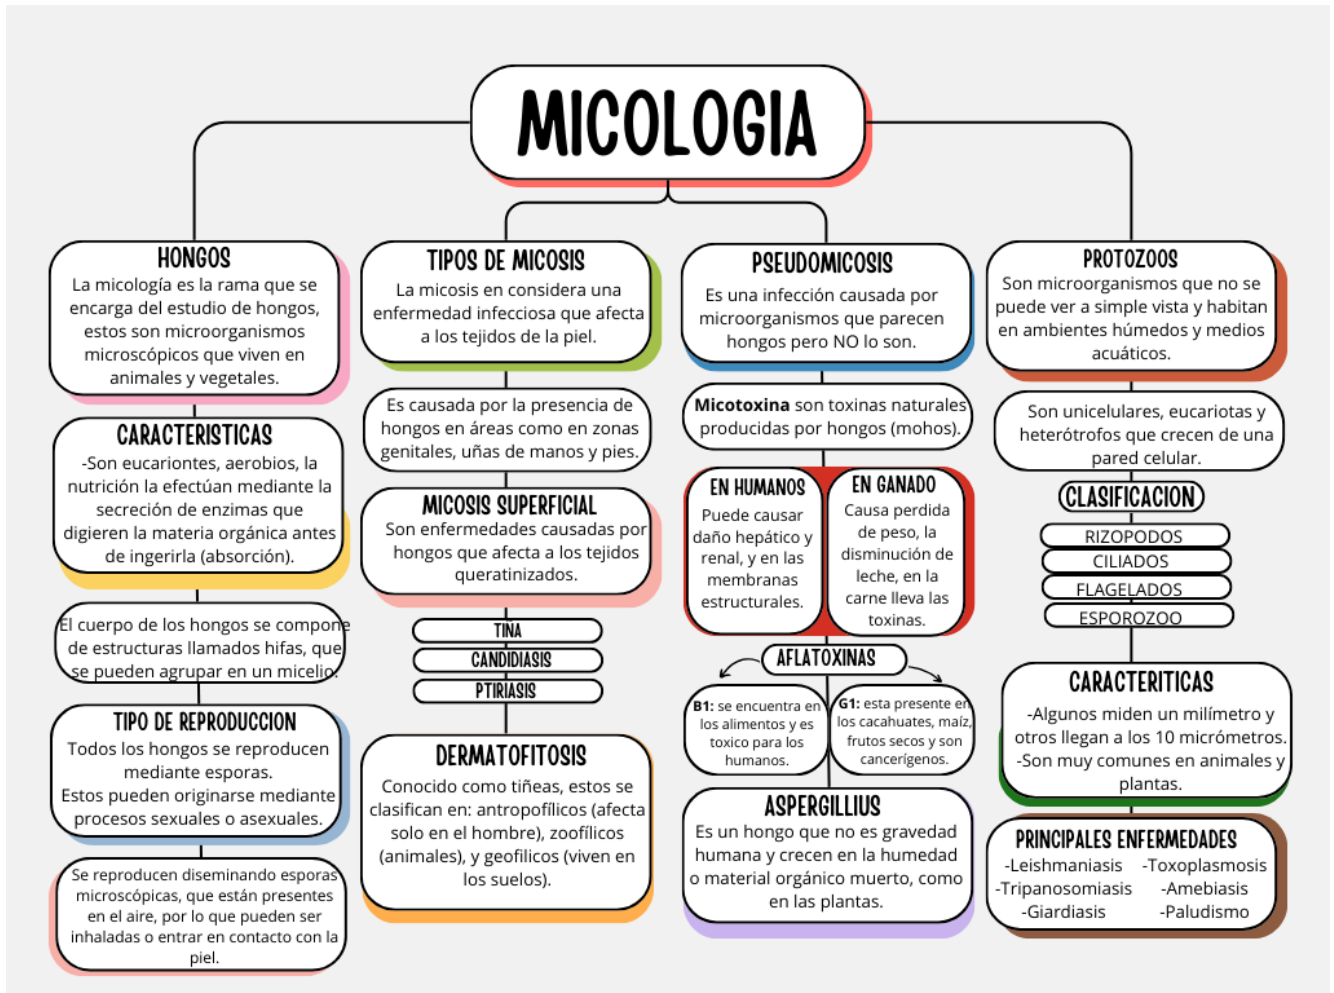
MICOLOGIA

HONGOS
La micología es la rama que se encarga del estudio de hongos, estos son microorganismos microscópicos que viven en animales y vegetales.

CARACTERISTICAS
-Son eucariontes, aerobios, la nutrición la efectúan mediante la secreción de enzimas que digieren la materia orgánica antes de ingerirla (absorción).

El cuerpo de los hongos se compone de estructuras llamados hifas, que se pueden agrupar en un micelio.

TIPO DE REPRODUCCION
Todos los hongos se reproducen mediante esporas.
Estos pueden originarse mediante procesos sexuales o asexuales.

Se reproducen diseminando esporas microscópicas, que están presentes en el aire, por lo que pueden ser inhaladas o entrar en contacto con la piel.

TIPOS DE MICOSIS
La micosis en considera una enfermedad infecciosa que afecta a los tejidos de la piel.

Es causada por la presencia de hongos en áreas como en zonas genitales, uñas de manos y pies.

MICOSIS SUPERFICIAL
Son enfermedades causadas por hongos que afecta a los tejidos queratinizados.

TINA
CANDIDIASIS
PTIRIASIS

DERMATOFITOSIS
Conocido como tiñeas, estos se clasifican en: antropofílicos (afecta solo en el hombre), zoofílicos (animales), y geofilicos (viven en los suelos).

PSEUDOMICOSIS
Es una infección causada por microorganismos que parecen hongos pero NO lo son.

Micotoxina son toxinas naturales producidas por hongos (mohos).

EN HUMANOS
Puede causar daño hepático y renal, y en las membranas estructurales.

EN GANADO
Causa perdida de peso, la disminución de leche, en la carne lleva las toxinas.

AFLATOXINAS

B1: se encuentra en los alimentos y es toxico para los humanos.

G1: esta presente en los cacahuates, maíz, frutos secos y son cancerígenos.

ASPERGILLIUS
Es un hongo que no es gravedad humana y crecen en la humedad o material orgánico muerto, como en las plantas.

PROTOZOOS
Son microorganismos que no se puede ver a simple vista y habitan en ambientes húmedos y medios acuáticos.

Son unicelulares, eucariotas y heterótrofos que crecen de una pared celular.

CLASIFICACION
RIZOPODOS
CILIADOS
FLAGELADOS
ESPOROZOO

CARACTERITICAS
-Algunos miden un milímetro y otros llegan a los 10 micrómetros.
-Son muy comunes en animales y plantas.

PRINCIPALES ENFERMEDADES
-Leishmaniasis -Toxoplasmosis
-Tripanosomiasis -Amebiasis
-Giardiasis -Paludismo